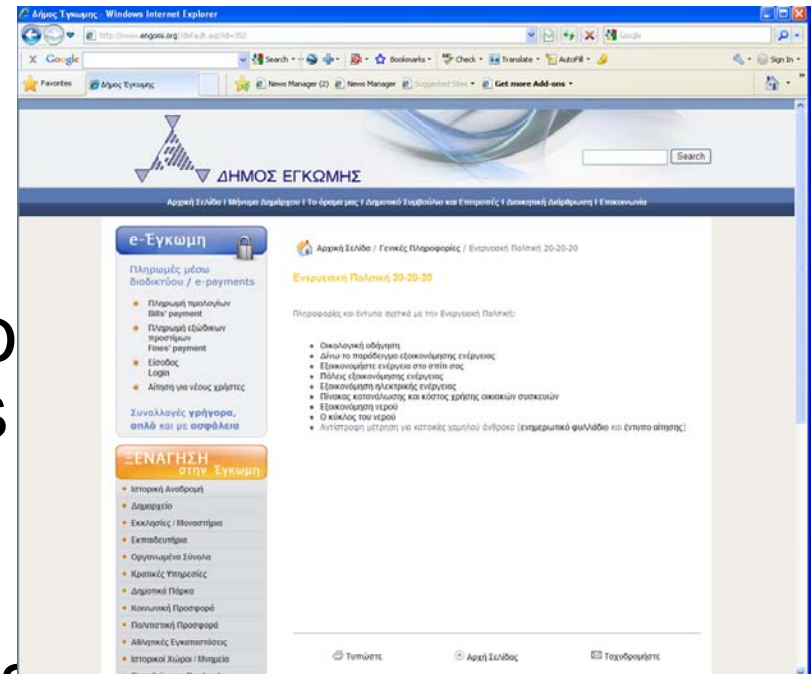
Δήμος Έγκωμης - Windows Internet Explorer

http://www.engomi.org/default.asp?id=352

Google

Search · Bookmarks · Check · Translate · AutoFill ·

Sign In ·

Favorites

Δήμος Έγκωμης

News Manager (2) News Manager Suggested Sites · Get more Add-ons ·

ΔΗΜΟΣ ΕΓΚΩΜΗΣ

Search

Αρχική Σελίδα | Μήνυμα Δημάρχου | Το όραμα μας | Δημοτικό Συμβούλιο και Επιτροπές | Διοικητική Διάρθρωση | Επικοινωνία

e-Έγκωμη

Πληρωμές μέσω διαδικτύου / e-payments

- Πληρωμή τιμολογίων Bills' payment
- Πληρωμή εξώδικων προστίμων Fines' payment
- Είσοδος Login
- Αίτηση για νέους χρήστες

Συναλλαγές γρήγορα, απλά και με ασφάλεια

ΞΕΝΑΓΗΣΗ στην Έγκωμη

- Ιστορική Αναδρομή
- Δημαρχείο
- Εκκλησίες / Μοναστήρια
- Εκπαιδευτήρια
- Οργανωμένα Σύνολα
- Κρατικές Υπηρεσίες
- Δημοτικά Πάρκα
- Κοινωνική Προσφορά
- Πολιτιστική Προσφορά
- Αθλητικές Εγκαταστάσεις
- Ιστορικοί Χώροι / Μνημεία

Αρχική Σελίδα / Γενικές Πληροφορίες / Ενεργειακή Πολιτική 20-20-20

Ενεργειακή Πολιτική 20-20-20

Πληροφορίες και έντυπα σχετικά με την Ενεργειακή Πολιτική:

- Οικολογική οδήγηση
- Δίνω το παράδειγμα εξοικονόμησης ενέργειας
- Εξοικονομήστε ενέργεια στο σπίτι σας
- Πόλεις εξοικονόμησης ενέργειας
- Εξοικονόμηση ηλεκτρικής ενέργειας
- Πίνακας κατανάλωσης και κόστος χρήσης οικιακών συσκευών
- Εξοικονόμηση νερού
- Ο κύκλος του νερού
- Αντίστροφη μέτρηση για κατοικίες χαμηλού άνθρακα (ενημερωτικό φυλλάδιο και έντυπο αίτησης)

Τυπώστε

Αρχή Σελίδας

Ταχυδρομήστε